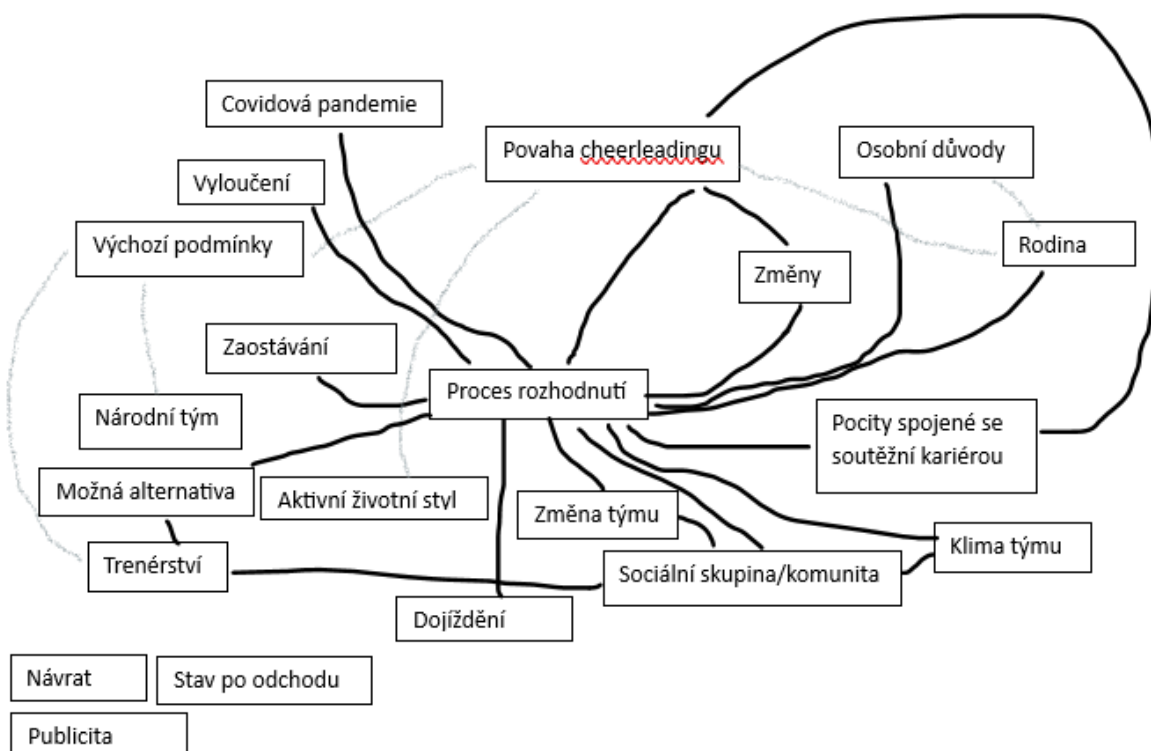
Covidová pandemie

Povaha cheerleadingu

Osobní důvody

Vyloučení

Výchozí podmínky

Rodina

Změny

Zaostávání

Proces rozhodnutí

Národní tým

Pocity spojené se soutěžní kariérou

Možná alternativa

Aktivní životní styl

Změna týmu

Klima týmu

Trenérství

Sociální skupina/komunita

Dojíždění

Návrat

Stav po odchodu

Publicita